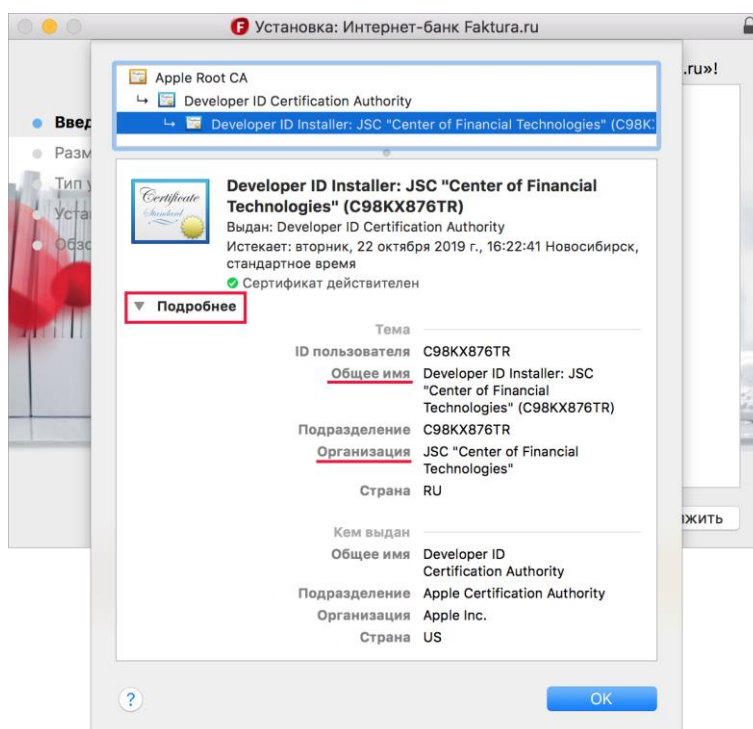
Установка: Интернет-банк Faktura.ru

.ru»!

Введ
Разм
Тип
Уста
Обсл

Apple Root CA
↳ Developer ID Certification Authority
↳ Developer ID Installer: JSC "Center of Financial Technologies" (C98K

Certificate Standard

Developer ID Installer: JSC "Center of Financial Technologies" (C98KX876TR)
Выдан: Developer ID Certification Authority
Истекает: вторник, 22 октября 2019 г., 16:22:41 Новосибирск, стандартное время
Сертификат действителен

Подробнее

Тема
ID пользователя C98KX876TR
Общее имя Developer ID Installer: JSC "Center of Financial Technologies" (C98KX876TR)
Подразделение C98KX876TR
Организация JSC "Center of Financial Technologies"
Страна RU

Кем выдан
Общее имя Developer ID Certification Authority
Подразделение Apple Certification Authority
Организация Apple Inc.
Страна US

жить

?

OK